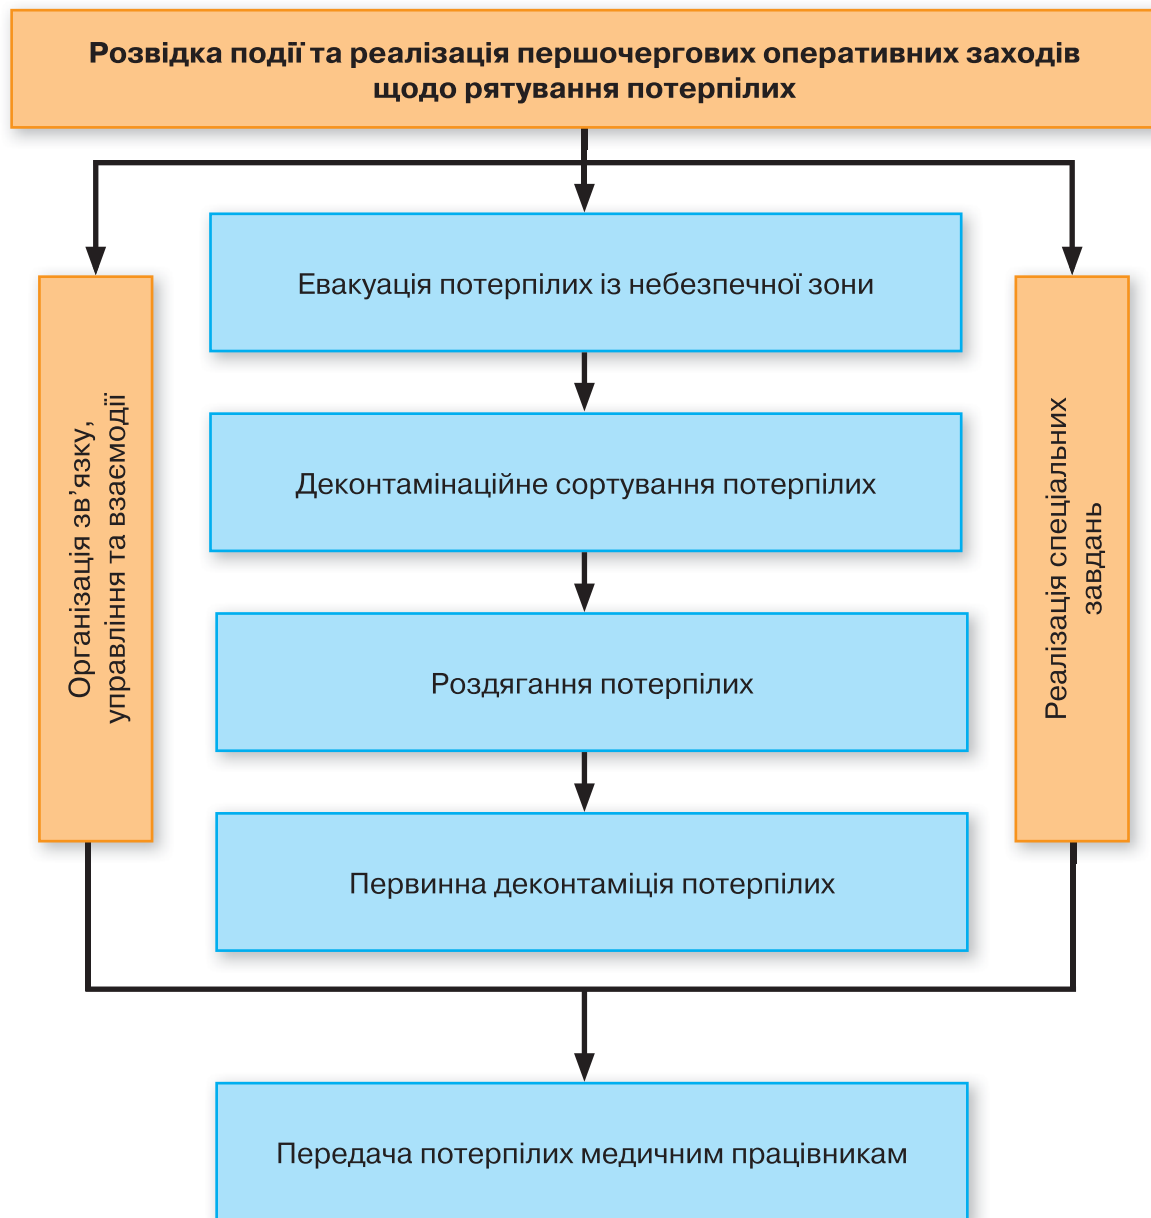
Розвідка події та реалізація першочергових оперативних заходів щодо рятування потерпілих

Організація зв'язку, управління та взаємодії

Евакуація потерпілих із небезпечної зони

Деконтамінаційне сортування потерпілих

Роздягання потерпілих

Первинна деконтаміція потерпілих

Реалізація спеціальних завдань

Передача потерпілих медичним працівникам